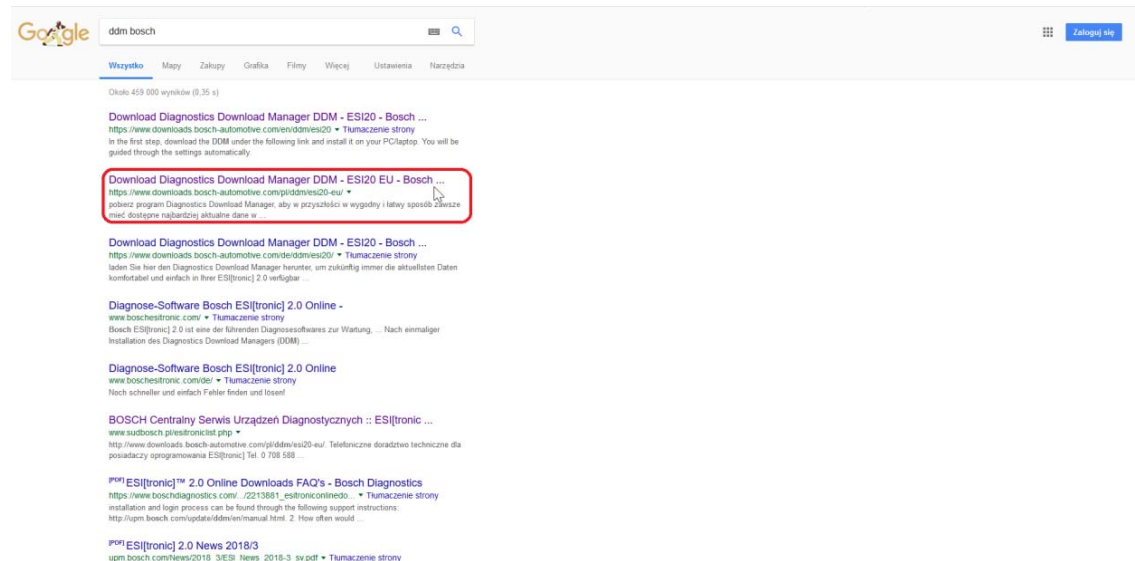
Google

ddm bosch

Zaloguj się

Wszystko Mapy Zakupy Grafika Filmy Więcej Ustawienia Narzędzia

Około 459 000 wyników (0,35 s)

Download Diagnostics Download Manager DDM - ESI20 - Bosch ...
https://www.downloads.bosch-automotive.com/en/ddm/esi20 ▾ Tłumaczenie strony
In the first step, download the DDM under the following link and install it on your PC/laptop. You will be guided through the settings automatically.

Download Diagnostics Download Manager DDM - ESI20 EU - Bosch ...
https://www.downloads.bosch-automotive.com/pl/ddm/esi20-eu/ ▾
pobierz program Diagnostics Download Manager, aby w przyszłości w wygodny i łatwy sposób zawsze mieć dostępne najbardziej aktualne dane w ...

Download Diagnostics Download Manager DDM - ESI20 - Bosch ...
https://www.downloads.bosch-automotive.com/de/ddm/esi20/ ▾ Tłumaczenie strony
laden Sie hier den Diagnostics Download Manager herunter, um zukünftig immer die aktuellsten Daten komfortabel und einfach in Ihrer ESI[tronic] 2.0 verfügbar ...

Diagnose-Software Bosch ESI[tronic] 2.0 Online -
www.boschesitronic.com/ ▾ Tłumaczenie strony
Bosch ESI[tronic] 2.0 ist eine der führenden Diagnosesoftwares zur Wartung, ... Nach einmaliger Installation des Diagnostics Download Managers (DDM) ...

Diagnose-Software Bosch ESI[tronic] 2.0 Online
www.boschesitronic.com/de/ ▾ Tłumaczenie strony
Noch schneller und einfach Fehler finden und lösen!

BOSCH Centralny Serwis Urządzeń Diagnostycznych :: ESI[tronic ...
www.sudbosch.pl/esitroniclist.php ▾
http://www.downloads.bosch-automotive.com/pl/ddm/esi20-eu/. Telefoniczne doradztwo techniczne dla posiadaczy oprogramowania ESI[tronic] Tel. 0 708 588 ...

[PDF] ESI[tronic]™ 2.0 Online Downloads FAQ's - Bosch Diagnostics
https://www.boschdiagnostics.com/.../2213881_esitroniconlinedo... ▾ Tłumaczenie strony
installation and login process can be found through the following support instructions: http://upm.bosch.com/update/ddm/en/manual.html. 2. How often would ...

[PDF] ESI[tronic] 2.0 News 2018/3
upm.bosch.com/News/2018_3/ESI_News_2018-3_sv.pdf ▾ Tłumaczenie strony